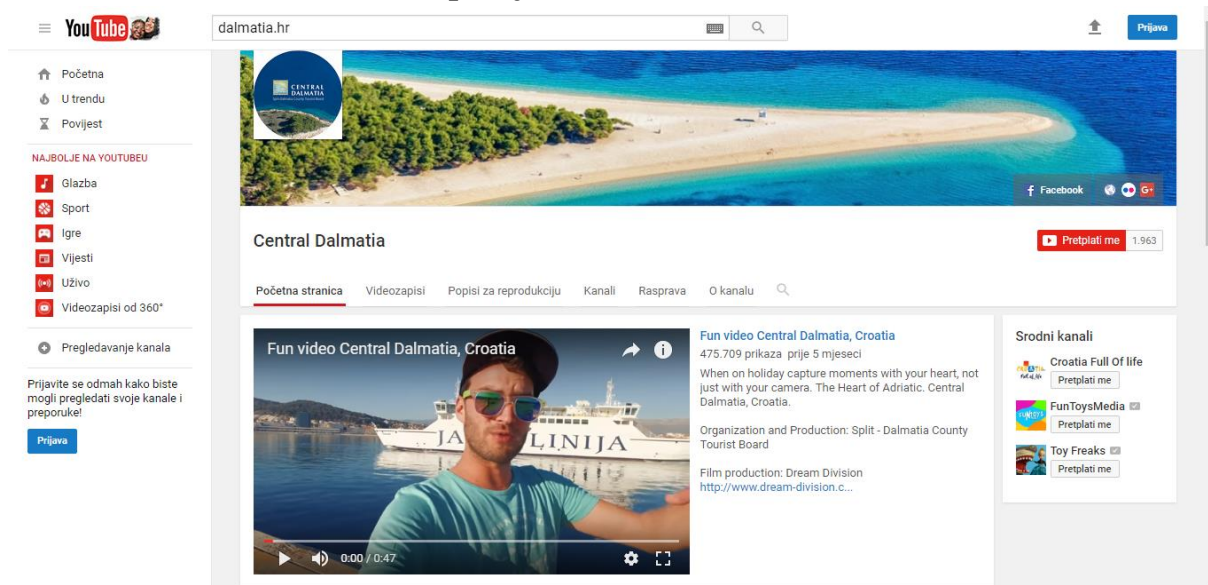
YouTube

dalmatia.hr

Prijava

Početna
U trendu
Povijest

NAJBOLJE NA YOUTUBEU
Glazba
Sport
Igre
Vijesti
Uživo
Videozapisi od 360°

Pregledavanje kanala

Prijavite se odmah kako biste mogli pregledati svoje kanale i preporuke!

Prijava

CENTRAL DALMATIA

Facebook

Central Dalmatia

Pretplati me 1.963

Početna stranica Videozapisi Popisi za reprodukciju Kanali Rasprava O kanalu

Fun video Central Dalmatia, Croatia

JADROLINIJA

0:00 / 0:47

Fun video Central Dalmatia, Croatia
475.709 prikaza prije 5 mjeseci
When on holiday capture moments with your heart, not just with your camera. The Heart of Adriatic. Central Dalmatia, Croatia.

Organization and Production: Split - Dalmatia County Tourist Board

Film production: Dream Division
http://www.dream-division.c...

Srodni kanali
Croatia Full Of life
Pretplati me
FunToysMedia
Pretplati me
Toy Freaks
Pretplati me